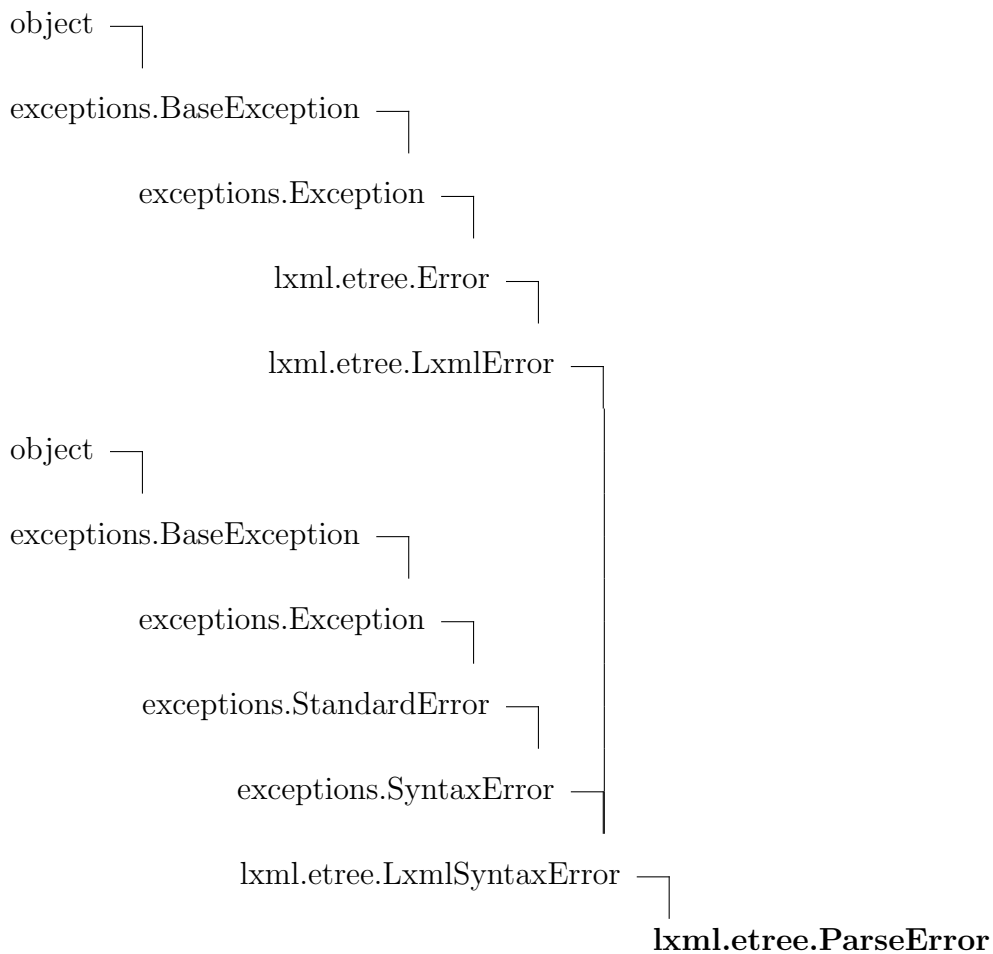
object

exceptions.BaseException

exceptions.Exception

lxml.etree.Error

lxml.etree.LxmlError

object

exceptions.BaseException

exceptions.Exception

exceptions.StandardError

exceptions.SyntaxError

lxml.etree.LxmlSyntaxError

**lxml.etree.ParseError**